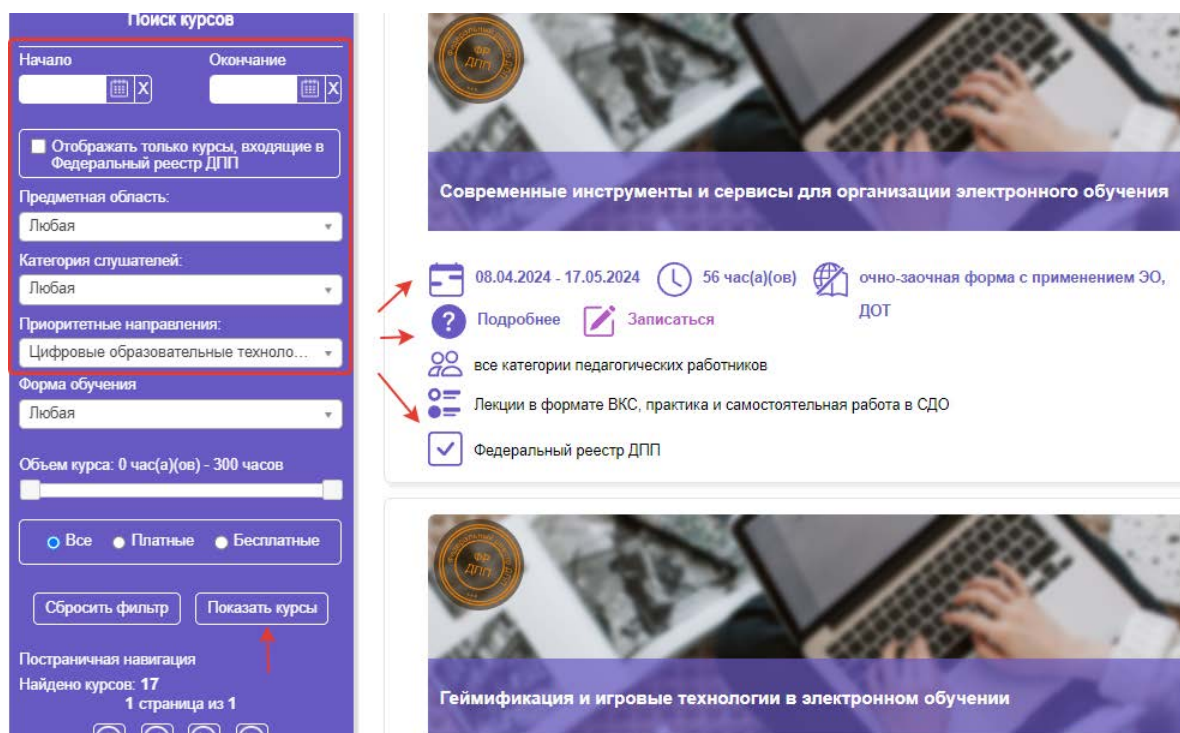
Поиск курсов

Начало

Окончание

Отображать только курсы, входящие в Федеральный реестр ДПП

Предметная область:

Любая

Категория слушателей:

Любая

Приоритетные направления:

Цифровые образовательные техноло...

Форма обучения

Любая

Объем курса: 0 час(а)(ов) - 300 часов

Все Платные Бесплатные

Сбросить фильтр

Показать курсы

Постраничная навигация

Найдено курсов: 17

1 страница из 1

ФР ДПП

Современные инструменты и сервисы для организации электронного обучения

08.04.2024 - 17.05.2024

56 час(а)(ов)

очно-заочная форма с применением ЭО, ДОТ

Подробнее

Записаться

все категории педагогических работников

Лекции в формате ВКС, практика и самостоятельная работа в СДО

Федеральный реестр ДПП

ФР ДПП

Геймификация и игровые технологии в электронном обучении